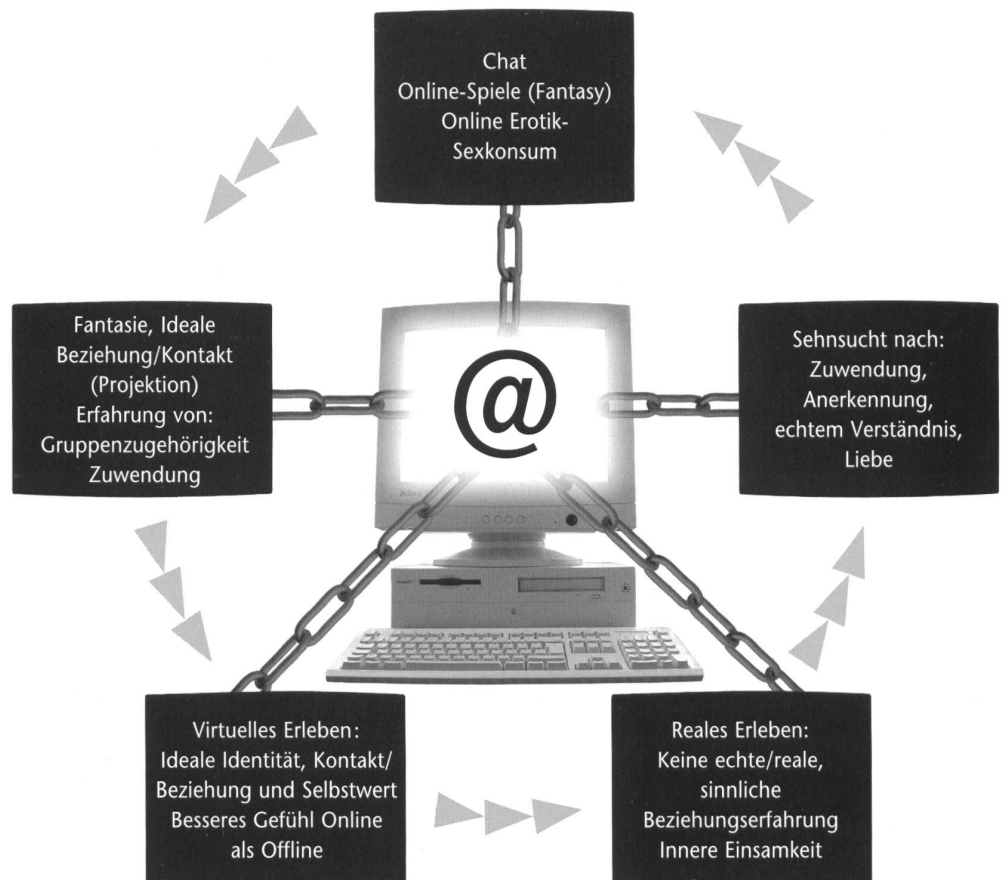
Chat
Online-Spiele (Fantasy)
Online Erotik-
Sexkonsum

Fantasie, Ideale
Beziehung/Kontakt
(Projektion)
Erfahrung von:
Gruppenzugehörigkeit
Zuwendung

@

Sehnsucht nach:
Zuwendung,
Anerkennung,
echtem Verständnis,
Liebe

Virtuelles Erleben:
Ideale Identität, Kontakt/
Beziehung und Selbstwert
Besseres Gefühl Online
als Offline

Reales Erleben:
Keine echte/reale,
sinnliche
Beziehungserfahrung
Innere Einsamkeit